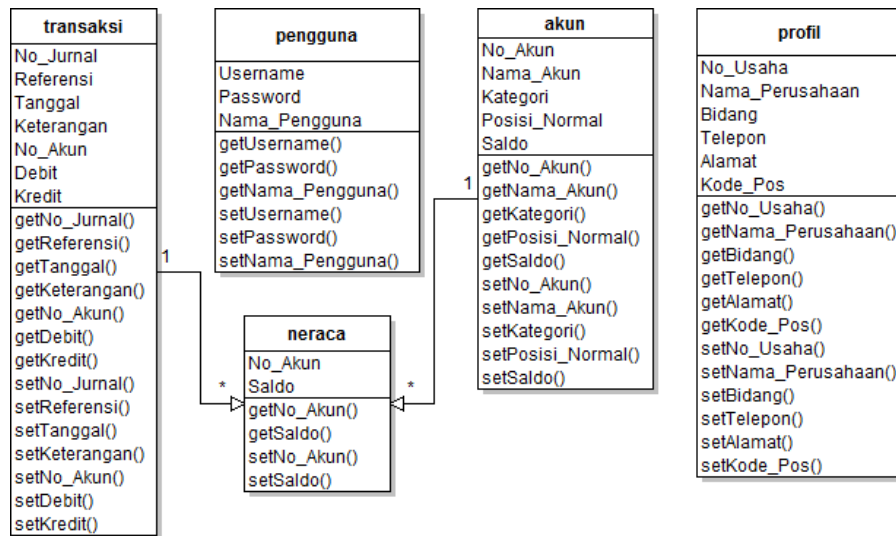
transaksi
No_Jurnal
Referensi
Tanggal
Keterangan
No_Akun
Debit
Kredit
getNo_Jurnal()
getReferensi()
getTanggal()
getKeterangan()
getNo_Akun()
getDebit()
getKredit()
setNo_Jurnal()
setReferensi()
setTanggal()
setKeterangan()
setNo_Akun()
setDebit()
setKredit()

pengguna
Username
Password
Nama_Pengguna
getUsername()
getPassword()
getNama_Pengguna()
setUsername()
setPassword()
setNama_Pengguna()

akun
No_Akun
Nama_Akun
Kategori
Posisi_Normal
Saldo
getNo_Akun()
getNama_Akun()
getKategori()
getPosisi_Normal()
getSaldo()
setNo_Akun()
setNama_Akun()
setKategori()
setPosisi_Normal()
setSaldo()

profil
No_Usaha
Nama_Perusahaan
Bidang
Telepon
Alamat
Kode_Pos
getNo_Usaha()
getNama_Perusahaan()
getBidang()
getTelepon()
getAlamat()
getKode_Pos()
setNo_Usaha()
setNama_Perusahaan()
setBidang()
setTelepon()
setAlamat()
setKode_Pos()

1
1
*
*

neraca
No_Akun
Saldo
getNo_Akun()
getSaldo()
setNo_Akun()
setSaldo()